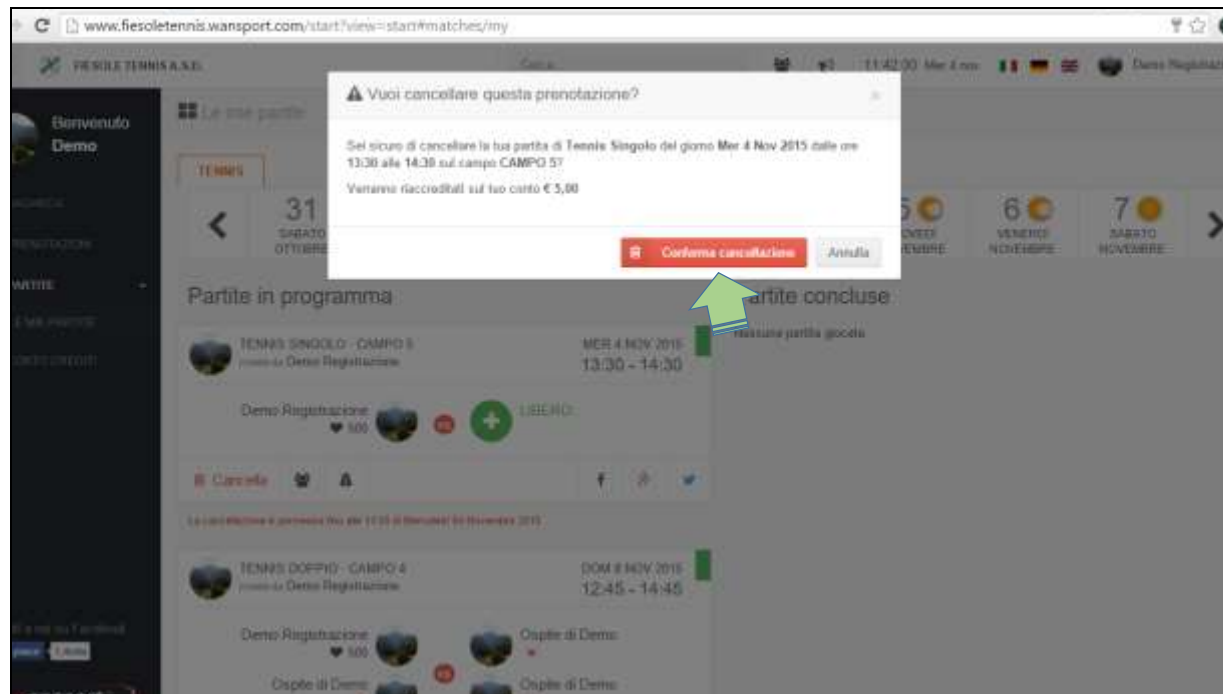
www.fiesoletennis.wansport.com/start?view=start#matches/my

FIESOLE TENNIS A.S.D.

11:42:00 Mer 4 nov

Demo Registrazione

Benvenuto
Demo

Le mie partite

TENNIS

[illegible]
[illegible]
PARTITE
LE MIE PARTITE
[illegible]

31
SABATO
OTTOBRE

5
GIOVEDÌ
NOVEMBRE

6
VENERDÌ
NOVEMBRE

7
SABATO
NOVEMBRE

Vuoi cancellare questa prenotazione?

Sei sicuro di cancellare la tua partita di Tennis Singolo del giorno Mer 4 Nov 2015 dalle ore 13:30 alle 14:30 sul campo CAMPO 5?

Verranno riaccreditati sul tuo conto € 5,00

Conferma cancellazione

Annulla

Partite in programma

Partite concluse

Nessuna partita giocata

TENNIS SINGOLO - CAMPO 5
creata da Demo Registrazione

MER 4 NOV 2015
13:30 - 14:30

Demo Registrazione
500

LIBERO

Cancella

La cancellazione è permessa fino alle 12:30 di Mercoledì 04 Novembre 2015

TENNIS DOPPIO - CAMPO 4
creata da Demo Registrazione

DOM 8 NOV 2015
12:45 - 14:45

Demo Registrazione
500

Ospite di Demo

Ospite di Demo

Ospite di Demo

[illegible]
Piace